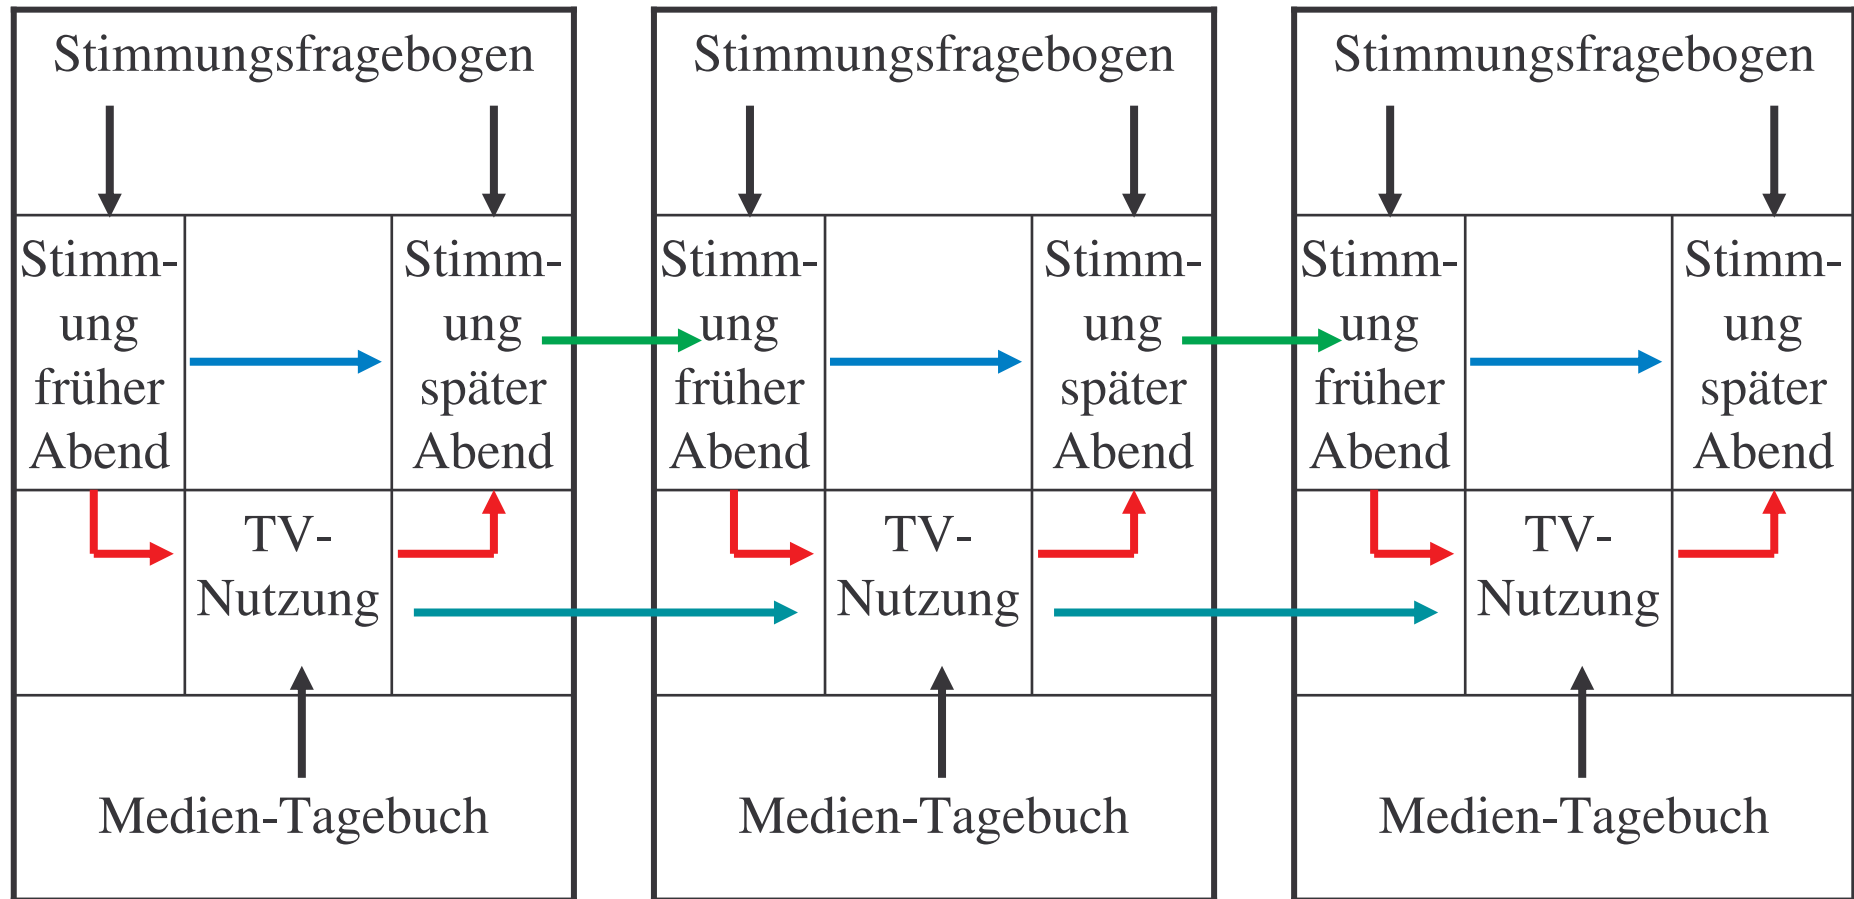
Stimmungsfragebogen

Stimmung früher Abend

Stimmung später Abend

TV-Nutzung

Medien-Tagebuch

Stimmungsfragebogen

Stimmung früher Abend

Stimmung später Abend

TV-Nutzung

Medien-Tagebuch

Stimmungsfragebogen

Stimmung früher Abend

Stimmung später Abend

TV-Nutzung

Medien-Tagebuch